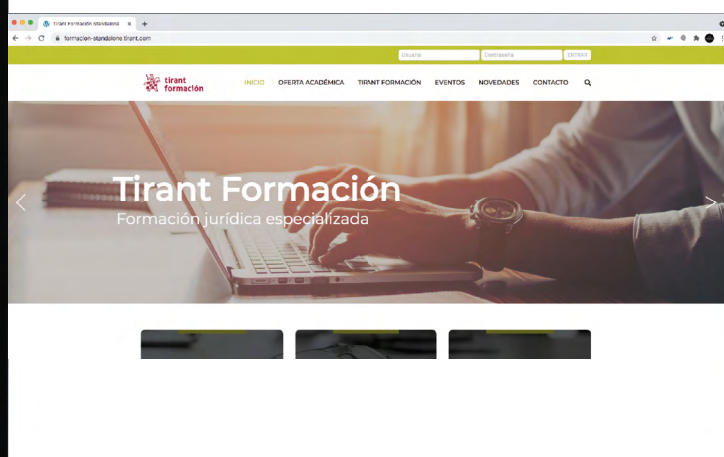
Tirant Formación Standalone ×
formacion-standalone.tirant.com
Usuario Contraseña ENTRAR
tirant formación
INICIO OFERTA ACADÉMICA TIRANT FORMACIÓN EVENTOS NOVEDADES CONTACTO

Tirant Formación
Formación jurídica especializada